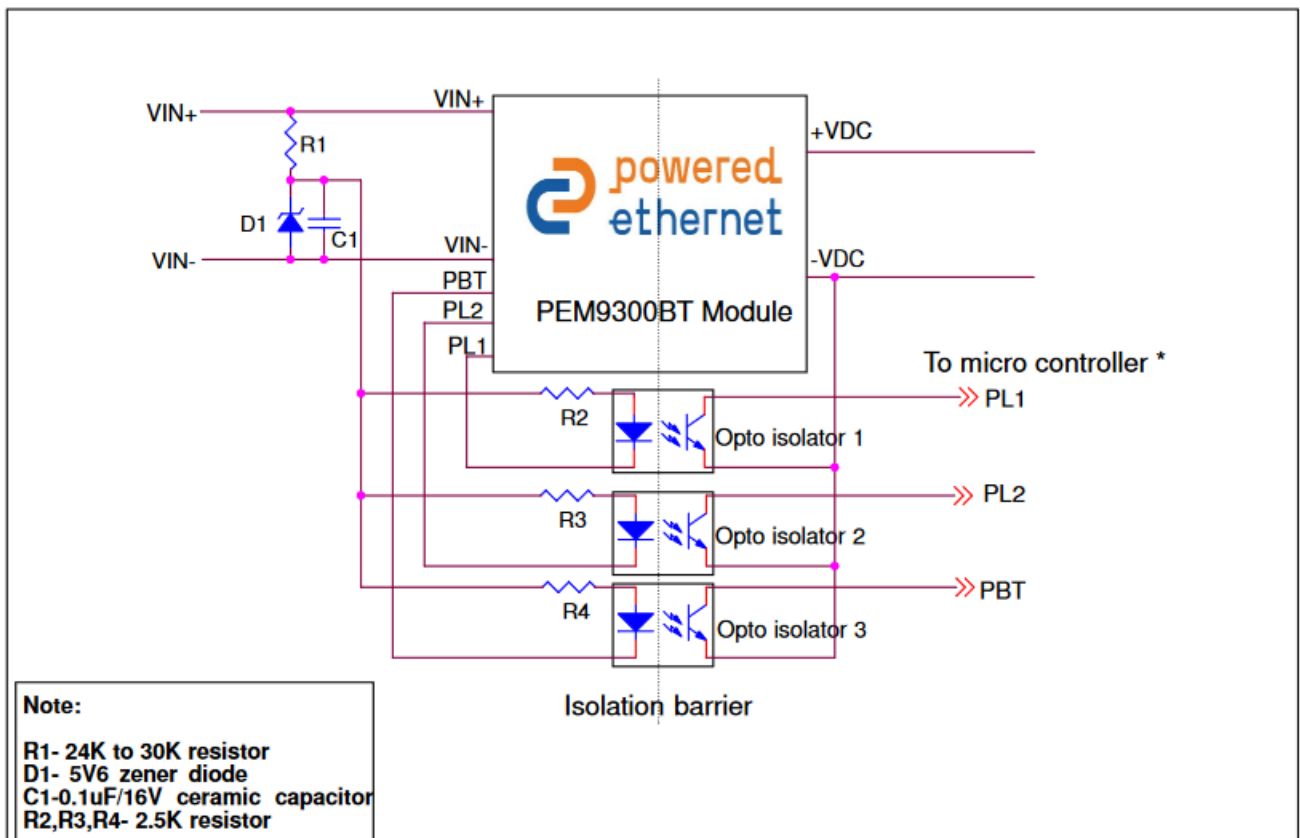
VIN+
R1
D1
C1
VIN-
VIN+
VIN-
PBT
PL2
PL1
powered ethernet
PEM9300BT Module
+VDC
-VDC
To micro controller *
PL1
PL2
PBT
R2
R3
R4
Opto isolator 1
Opto isolator 2
Opto isolator 3
Isolation barrier

Note:

R1- 24K to 30K resistor
D1- 5V6 zener diode
C1-0.1uF/16V ceramic capacitor
R2,R3,R4- 2.5K resistor